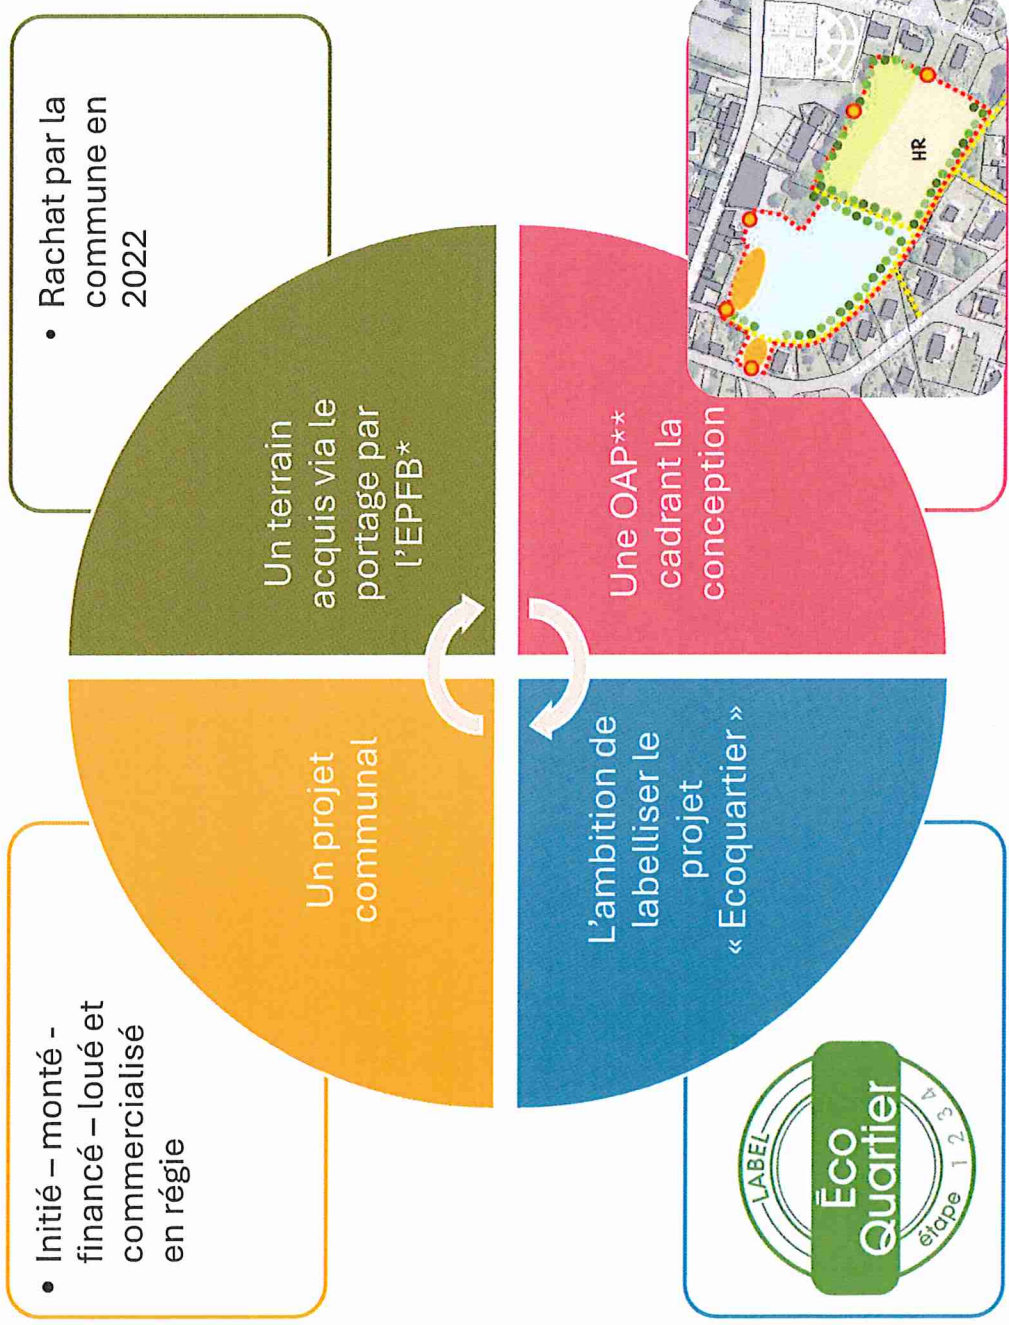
• Rachat par la commune en 2022

Un terrain acquis via le portage par l'EPFB*

Une OAP** cadrant la conception

HR

Un projet communal

L'ambition de labelliser le projet « Ecoquartier »

• Initié – monté - financé – loué et commercialisé en régie

LABEL
Éco Quartier
étape 1 2 3 4